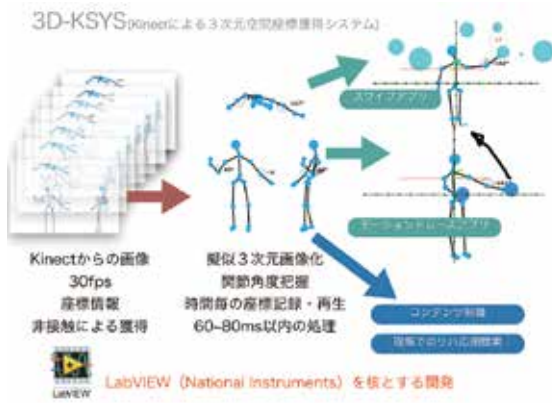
3D-KSYS (Kinectによる３次元空間座標獲得システム)

スワイプアプリ

モーショントレースアプリ

Kinectからの画像
30fps
座標情報
非接触による獲得

擬似３次元画像化
関節角度把握
時間毎の座標記録・再生
60~80ms以内の処理

コンテンツ制御

現場でのリハ応用開発

LabVIEW

LabVIEW（National Instruments）を核とする開発